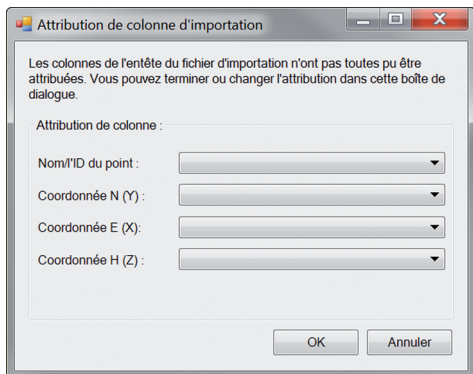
Attribution de colonne d'importation

Les colonnes de l'entête du fichier d'importation n'ont pas toutes pu être attribuées. Vous pouvez terminer ou changer l'attribution dans cette boîte de dialogue.

Attribution de colonne :

Nom/l'ID du point :

Coordonnée N (Y) :

Coordonnée E (X):

Coordonnée H (Z) :

OK

Annuler